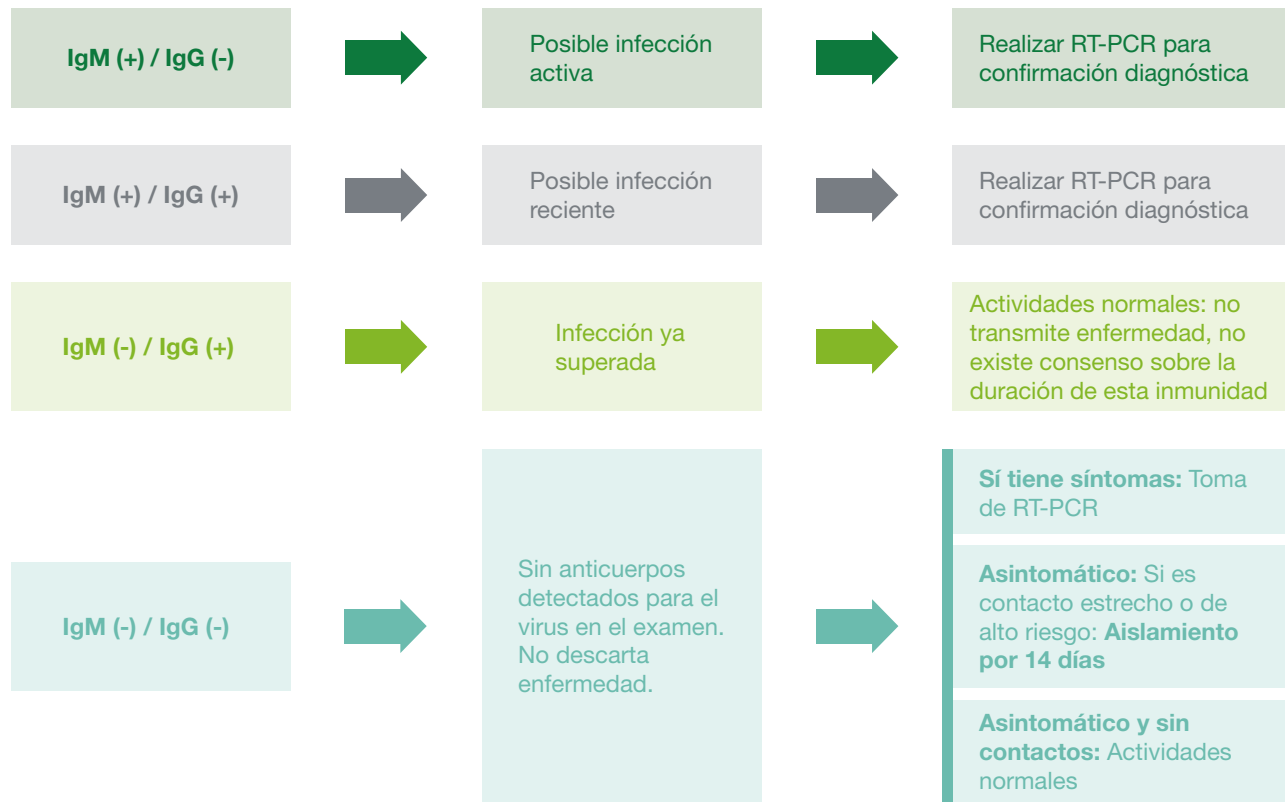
IgM (+) / IgG (-)

Posible infección activa

Realizar RT-PCR para confirmación diagnóstica

IgM (+) / IgG (+)

Posible infección reciente

Realizar RT-PCR para confirmación diagnóstica

IgM (-) / IgG (+)

Infección ya superada

Actividades normales: no transmite enfermedad, no existe consenso sobre la duración de esta inmunidad

IgM (-) / IgG (-)

Sin anticuerpos detectados para el virus en el examen. No descarta enfermedad.

**Sí tiene síntomas:** Toma de RT-PCR

**Asintomático:** Si es contacto estrecho o de alto riesgo: **Aislamiento por 14 días**

**Asintomático y sin contactos:** Actividades normales